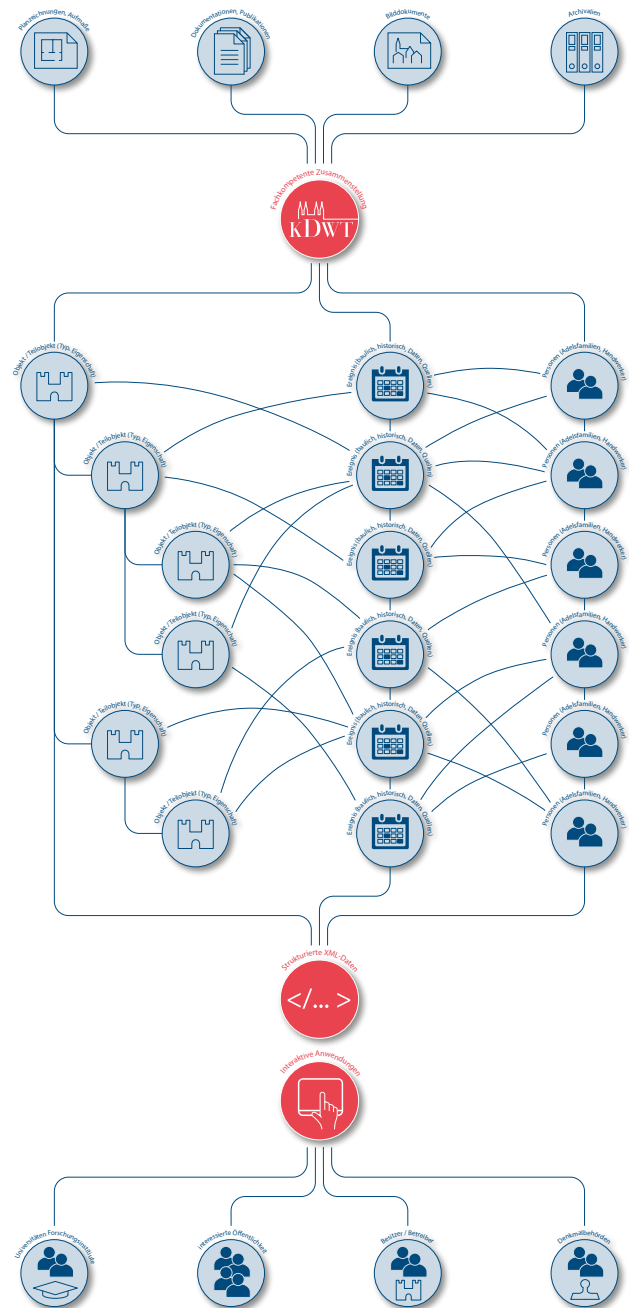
Planzeichnungen, Aufmaße

Dokumentationen, Publikationen

Bilddokumente

Archivalien

Fachkompetente Zusammenstellung

KDWT

Objekt / Teilobjekt (Typ, Eigenschaft)

Ereignis (baulich, historisch, Daten, Quellen)

Personen (Adelsfamilien, Handwerker)

Objekt / Teilobjekt (Typ, Eigenschaft)

Ereignis (baulich, historisch, Daten, Quellen)

Personen (Adelsfamilien, Handwerker)

Objekt / Teilobjekt (Typ, Eigenschaft)

Ereignis (baulich, historisch, Daten, Quellen)

Personen (Adelsfamilien, Handwerker)

Objekt / Teilobjekt (Typ, Eigenschaft)

Ereignis (baulich, historisch, Daten, Quellen)

Personen (Adelsfamilien, Handwerker)

Objekt / Teilobjekt (Typ, Eigenschaft)

Ereignis (baulich, historisch, Daten, Quellen)

Personen (Adelsfamilien, Handwerker)

Objekt / Teilobjekt (Typ, Eigenschaft)

Ereignis (baulich, historisch, Daten, Quellen)

Personen (Adelsfamilien, Handwerker)

Strukturierte XML-Daten

</... >

Interaktive Anwendungen

Universitäten, Forschungsinstitute

Interessierte Öffentlichkeit

Besitzer / Betreiber

Denkmalbehörden